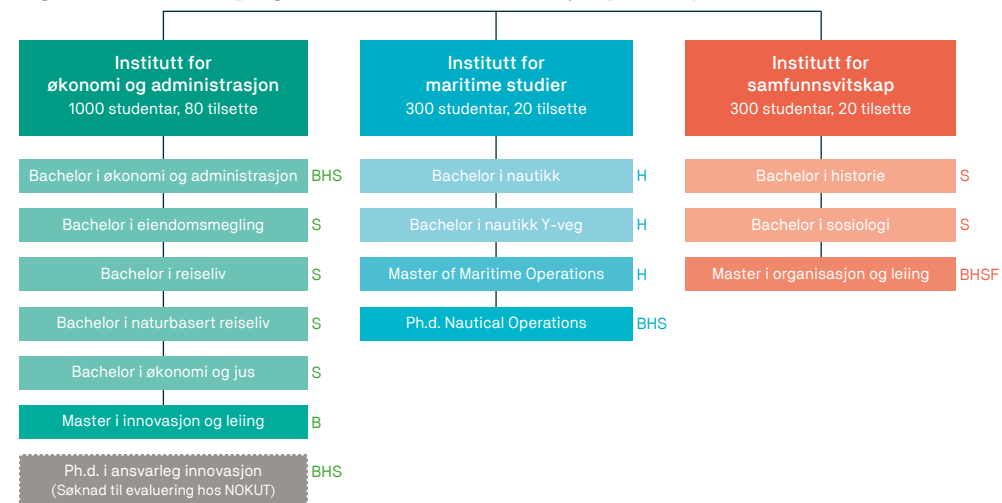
Institutt for
økonomi og administrasjon
1000 studentar, 80 tilsette

Bachelor i økonomi og administrasjon BHS

Bachelor i eiendomsmegling S

Bachelor i reiseliv S

Bachelor i naturbasert reiseliv S

Bachelor i økonomi og jus S

Master i innovasjon og leiing B

Ph.d. i ansvarleg innovasjon
(Søknad til evaluering hos NOKUT) BHS

Institutt for
maritime studier
300 studentar, 20 tilsette

Bachelor i nautikk H

Bachelor i nautikk Y-veg H

Master of Maritime Operations H

Ph.d. Nautical Operations BHS

Institutt for
samfunnsvitskap
300 studentar, 20 tilsette

Bachelor i historie S

Bachelor i sosiologi S

Master i organisasjon og leiing BHSF